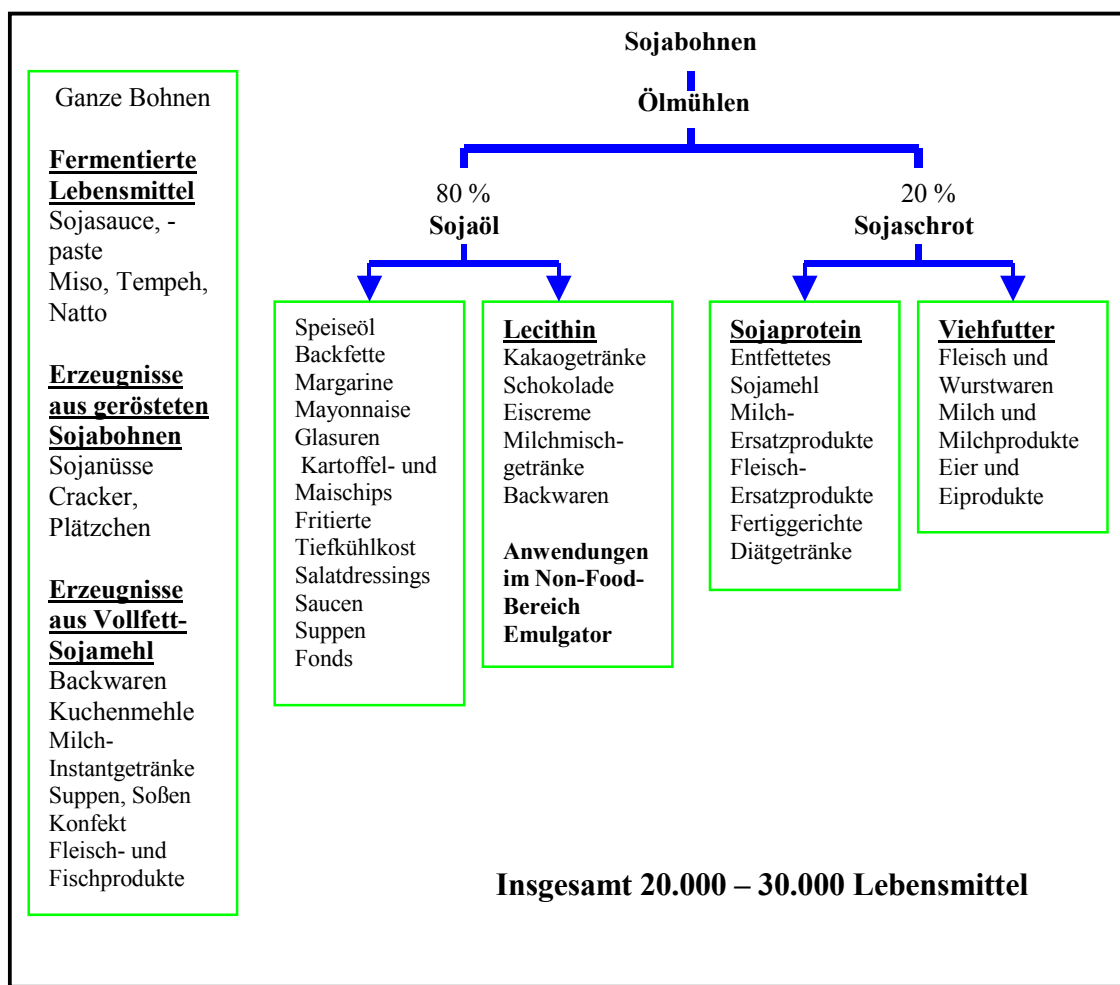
Ganze Bohnen

Fermentierte Lebensmittel
Sojasauce, -paste
Miso, Tempeh, Natto

Erzeugnisse aus gerösteten Sojabohnen
Sojanüsse
Cracker, Plätzchen

Erzeugnisse aus Vollfett-Sojamehl
Backwaren
Kuchenmehle
Milch-Instantgetränke
Suppen, Soßen
Konfekt
Fleisch- und Fischprodukte

Sojabohnen

Ölmühlen

80 %
Sojaöl

20 %
Sojaschrot

Speiseöl
Backfette
Margarine
Mayonnaise
Glasuren
Kartoffel- und Maischips
Fritierte Tiefkühlkost
Salatdressings
Saucen
Suppen
Fonds

Lecithin
Kakaogetränke
Schokolade
Eiscreme
Milchmischgetränke
Backwaren

Anwendungen im Non-Food-Bereich
Emulgator

Sojaprotein
Entfettetes Sojamehl
Milch-Ersatzprodukte
Fleisch-Ersatzprodukte
Fertiggerichte
Diätgetränke

Viehfutter
Fleisch und Wurstwaren
Milch und Milchprodukte
Eier und Eiprodukte

Insgesamt 20.000 – 30.000 Lebensmittel